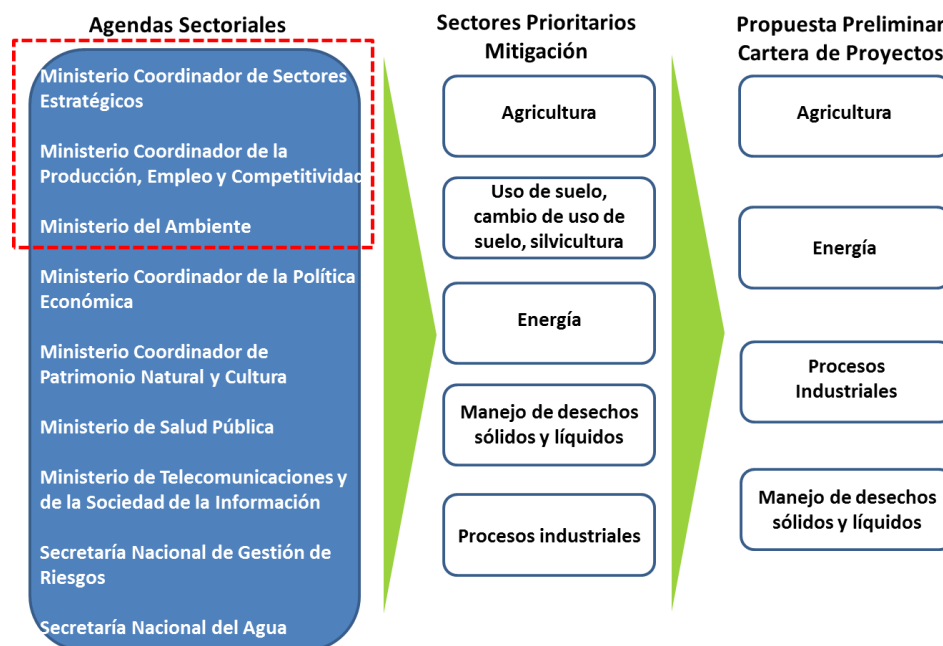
Agendas Sectoriales

Ministerio Coordinador de Sectores Estratégicos

Ministerio Coordinador de la Producción, Empleo y Competitividad

Ministerio del Ambiente

Ministerio Coordinador de la Política Económica

Ministerio Coordinador de Patrimonio Natural y Cultura

Ministerio de Salud Pública

Ministerio de Telecomunicaciones y de la Sociedad de la Información

Secretaría Nacional de Gestión de Riesgos

Secretaría Nacional del Agua

Sectores Prioritarios Mitigación

Agricultura

Uso de suelo, cambio de uso de suelo, silvicultura

Energía

Manejo de desechos sólidos y líquidos

Procesos industriales

Propuesta Preliminar Cartera de Proyectos

Agricultura

Energía

Procesos Industriales

Manejo de desechos sólidos y líquidos